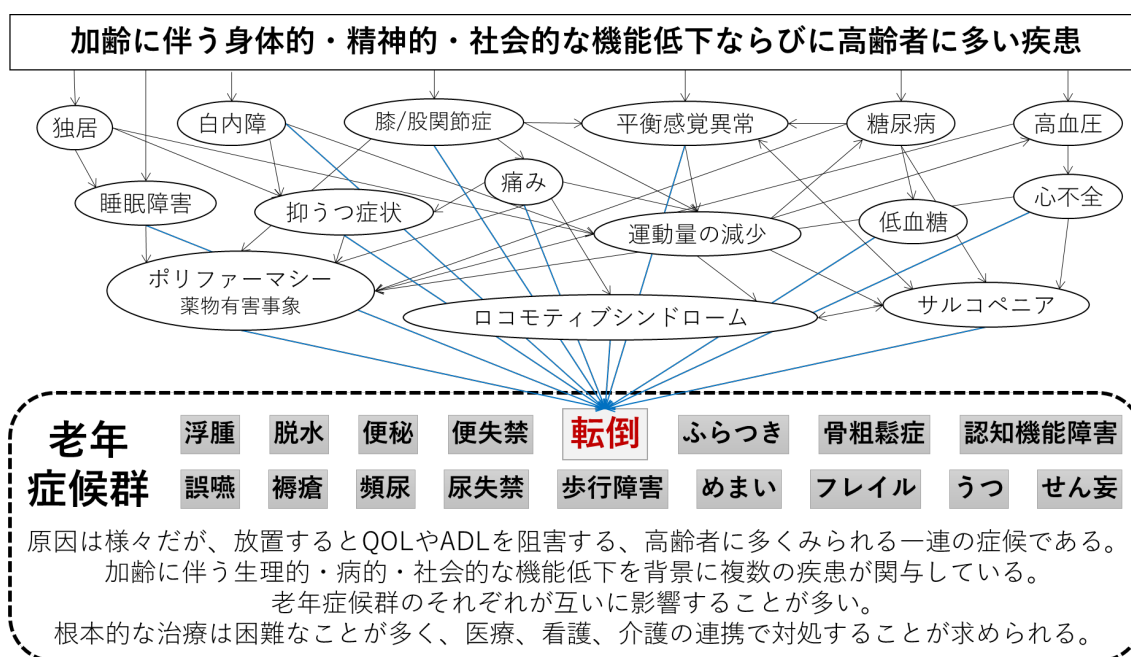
加齢に伴う身体的・精神的・社会的な機能低下ならびに高齢者に多い疾患

独居
白内障
膝/股関節症
平衡感覚異常
糖尿病
高血圧
痛み
睡眠障害
抑うつ症状
運動量の減少
低血糖
心不全
ポリファーマシー
薬物有害事象
ロコモティブシンドローム
サルコペニア

老年
症候群

浮腫
脱水
便秘
便失禁
転倒
ふらつき
骨粗鬆症
認知機能障害
誤嚥
褥瘡
頻尿
尿失禁
歩行障害
めまい
フレイル
うつ
せん妄

原因は様々だが、放置するとQOLやADLを阻害する、高齢者に多くみられる一連の症候である。
加齢に伴う生理的・病的・社会的な機能低下を背景に複数の疾患が関与している。
老年症候群のそれぞれが互いに影響することが多い。
根本的な治療は困難なことが多く、医療、看護、介護の連携で対処することが求められる。